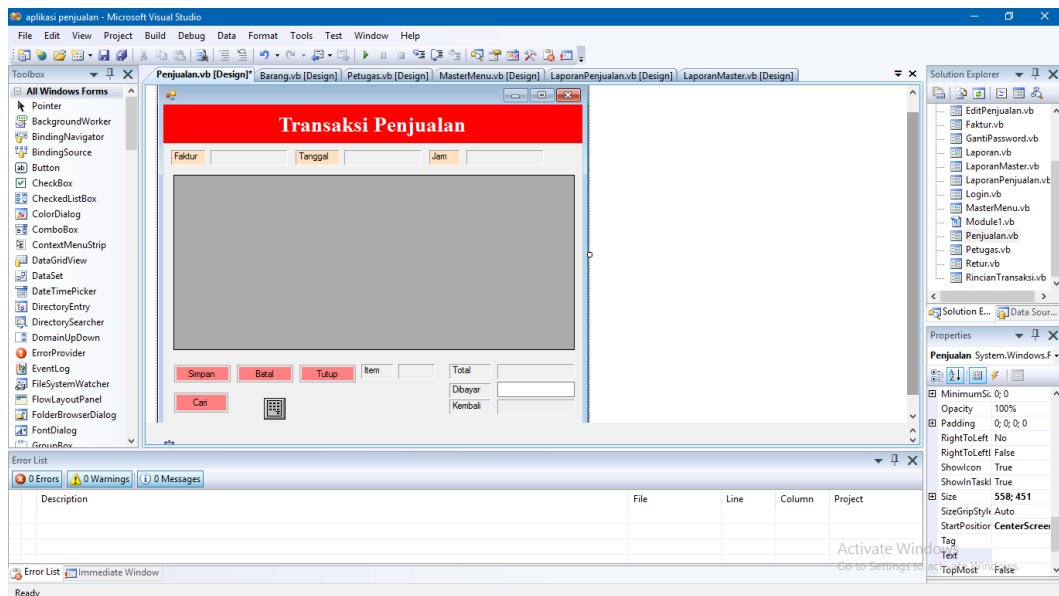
aplikasi penjualan - Microsoft Visual Studio

File Edit View Project Build Debug Data Format Tools Test Window Help

Toolbox

All Windows Forms
Pointer
BackgroundWorker
BindingNavigator
BindingSource
Button
CheckBox
CheckedListBox
ColorDialog
ComboBox
ContextMenuStrip
DataGridView
DataSet
DateTimePicker
DirectoryEntry
DirectorySearcher
DomainUpDown
ErrorProvider
EventLog
FileSystemWatcher
FlowLayoutPanel
FolderBrowserDialog
FontDialog
GroupBox

Penjualan.vb [Design]* | Barang.vb [Design] | Petugas.vb [Design] | MasterMenu.vb [Design] | LaporanPenjualan.vb [Design] | LaporanMaster.vb [Design]

Transaksi Penjualan

Faktur | Tanggal | Jam

Simpan | Batal | Tutup | Item | Total
Dibayar
Cari | Kembali

Solution Explorer

EditPenjualan.vb
Faktur.vb
GantiPassword.vb
Laporan.vb
LaporanMaster.vb
LaporanPenjualan.vb
Login.vb
MasterMenu.vb
Module1.vb
Penjualan.vb
Petugas.vb
Retur.vb
RincianTransaksi.vb

Solution E... | Data Sour...

Properties

Penjualan System.Windows.F

| MinimumSi | 0; 0 |
|---|---|
| Opacity | 100% |
| Padding | 0; 0; 0; 0 |
| RightToLeft | No |
| RightToLeftl | False |
| ShowIcon | True |
| ShowInTaskl | True |
| Size | 558; 451 |
| SizeGripStyle | Auto |
| StartPosition | CenterScreen |
| Tag | |
| Text | |
| TopMost | False |

Error List

0 Errors | 0 Warnings | 0 Messages

| Description | File | Line | Column | Project |
|---|---|---|---|---|

Error List | Immediate Window

Ready

Activate Windows
Go to Settings to activate Windows.